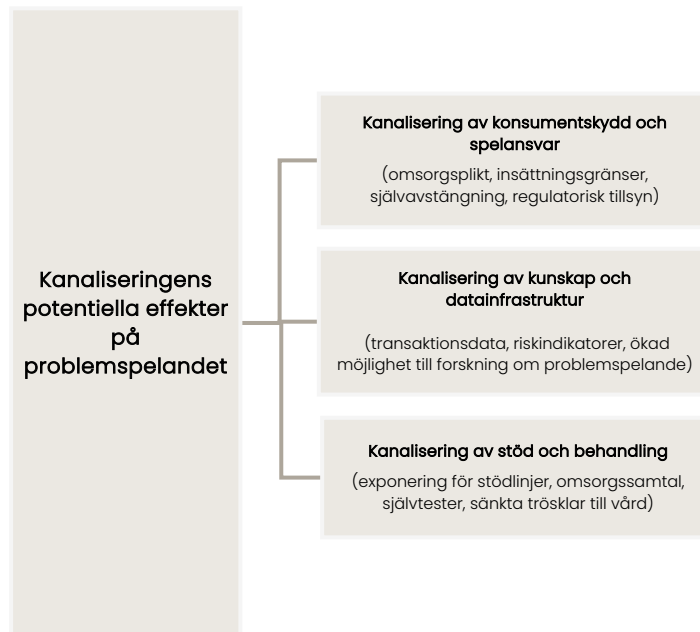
Kanaliseringens potentiella effekter på problemspelandet

Kanalisering av konsumentskydd och spelansvar

(omsorgsplikt, insättningsgränser, självavstängning, regulatorisk tillsyn)

Kanalisering av kunskap och datainfrastruktur

(transaktionsdata, riskindikatorer, ökad möjlighet till forskning om problemspelande)

Kanalisering av stöd och behandling

(exponering för stödlinjer, omsorgssamtal, självtester, sänkta trösklar till vård)